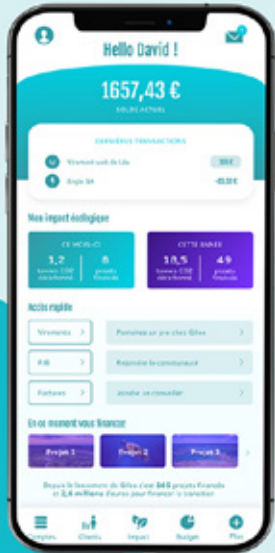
Hello David !

1657,43 €

SOLDE ACTUEL

DERNIÈRES TRANSACTIONS

Virement web de Léo

Engie SA

-83,00 €

Mon impact écologique

CE MOIS-CI

1,2 tonnes CO2 séquestrées

8 projets financés

CETTE ANNÉE

18,5 tonnes CO2 séquestrées

49 projets financés

Accès rapide

Virements

RIB

Factures

Parrainez un proche chez Gilles

Rejoindre la communauté

Journée de consultation

En ce moment vous financez :

Projet 1

Projet 2

Projet 3

Depuis le lancement de Gilles c'est 560 projets financés et 2,6 millions d'euros pour financer la transition

Comptes

Clients

Impact

Budget

Plus